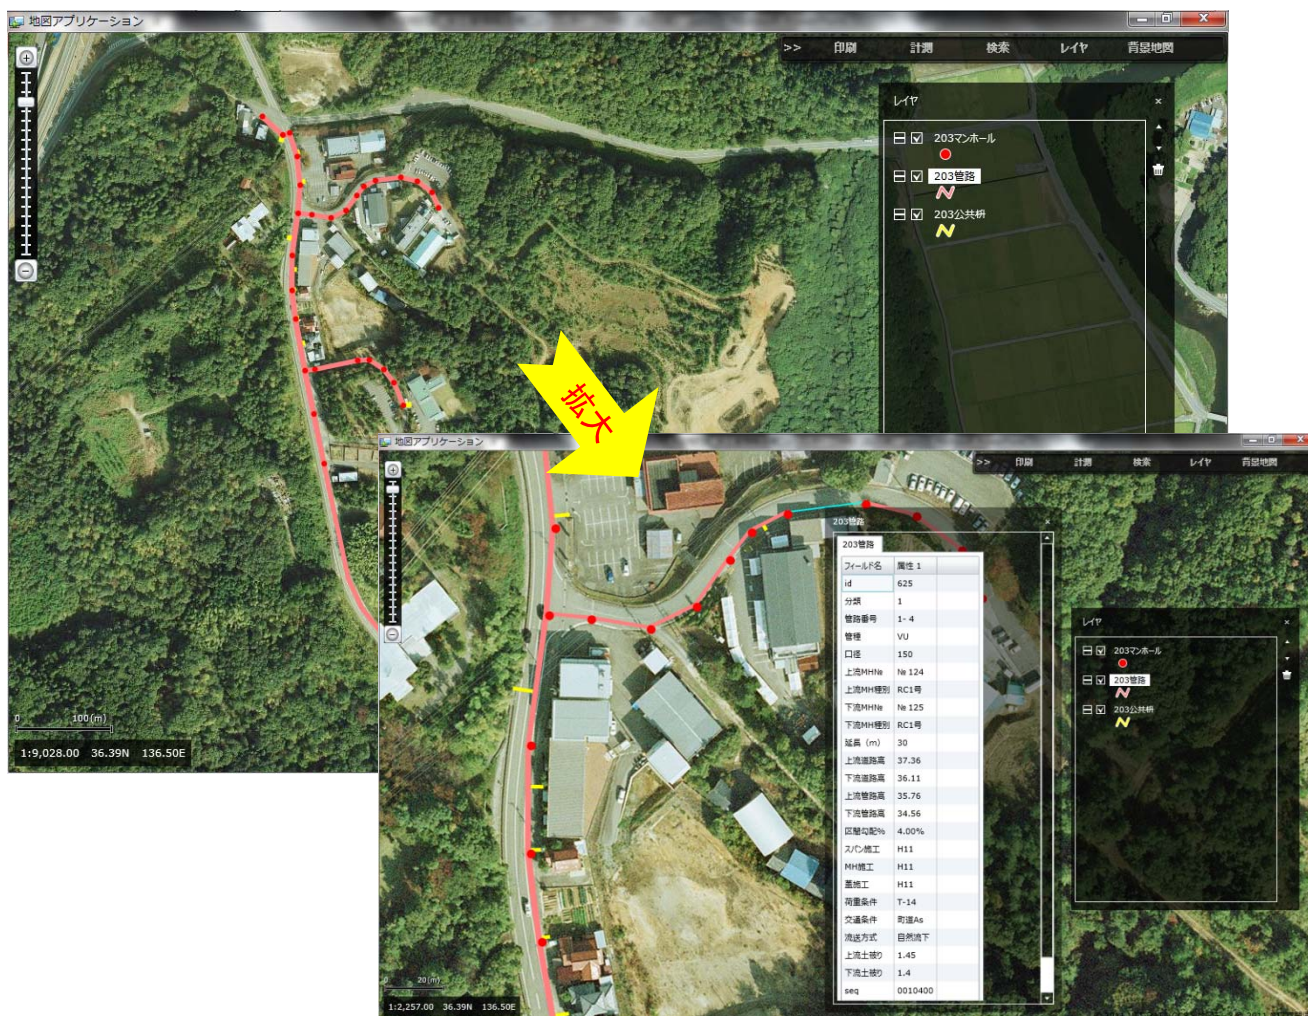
地図アプリケーション

>> 印刷 計測 検索 レイヤ 背景地図

レイヤ ×

203マンホール

203管路

203公共桝

0 100(m)

1:9,028.00 36.39N 136.50E

拡大

地図アプリケーション

>> 印刷 計測 検索 レイヤ 背景地図

203管路 ×

203管路

| フィールド名 | 属性 1 |
|---|---|
| id | 625 |
| 分類 | 1 |
| 管路番号 | 1- 4 |
| 管種 | VU |
| 口径 | 150 |
| 上流MHNo | № 124 |
| 上流MH種別 | RC1号 |
| 下流MHNo | № 125 |
| 下流MH種別 | RC1号 |
| 延長 (m) | 30 |
| 上流道路高 | 37.36 |
| 下流道路高 | 36.11 |
| 上流管路高 | 35.76 |
| 下流管路高 | 34.56 |
| 区間勾配% | 4.00% |
| スパン施工 | H11 |
| MH施工 | H11 |
| 蓋施工 | H11 |
| 荷重条件 | T-14 |
| 交通条件 | 町道As |
| 流送方式 | 自然流下 |
| 上流土被り | 1.45 |
| 下流土被り | 1.4 |
| seq | 0010400 |

レイヤ ×

203マンホール

203管路

203公共桝

0 20(m)

1:2,257.00 36.39N 136.50E